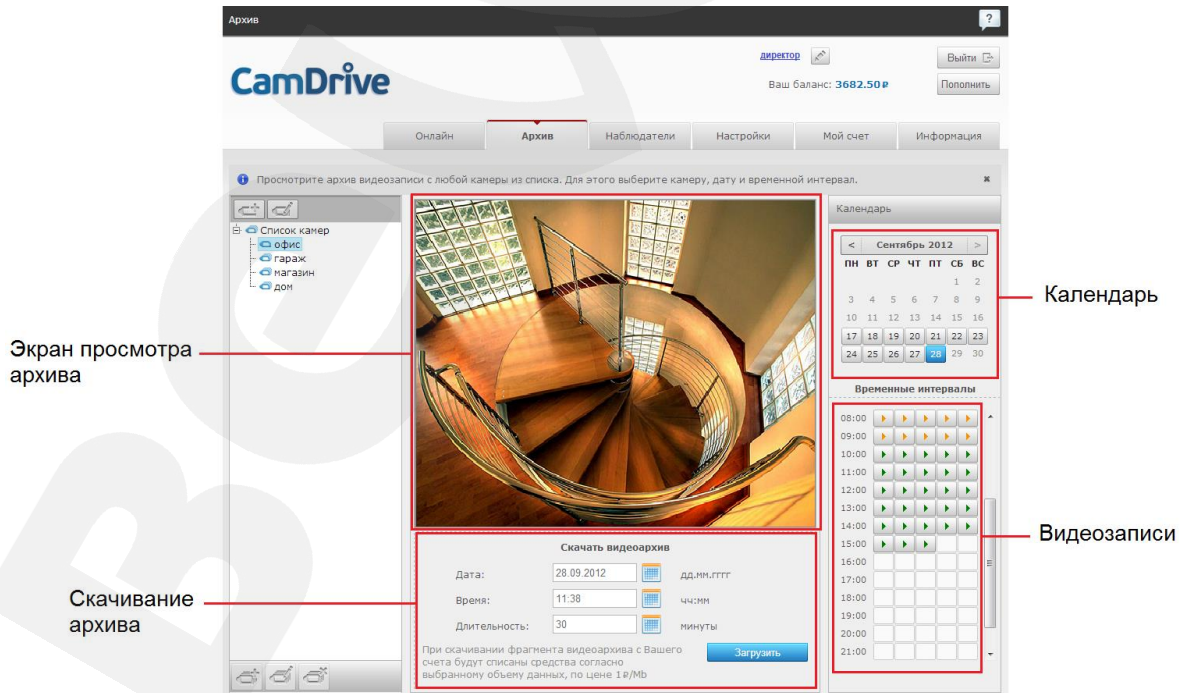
Архив

?

директор

Выйти

CamDrive

Ваш баланс: 3682.50 ₽

Пополнить

Онлайн | Архив | Наблюдатели | Настройки | Мой счет | Информация

Просмотрите архив видеозаписи с любой камеры из списка. Для этого выберите камеру, дату и временной интервал.

Список камер
офис
гараж
магазин
дом

Календарь

< Сентябрь 2012 >

| ПН | ВТ | СР | ЧТ | ПТ | СБ | ВС |
|---|---|---|---|---|---|---|
| | | | | | 1 | 2 |
| 3 | 4 | 5 | 6 | 7 | 8 | 9 |
| 10 | 11 | 12 | 13 | 14 | 15 | 16 |
| 17 | 18 | 19 | 20 | 21 | 22 | 23 |
| 24 | 25 | 26 | 27 | 28 | 29 | 30 |

Временные интервалы

08:00
09:00
10:00
11:00
12:00
13:00
14:00
15:00
16:00
17:00
18:00
19:00
20:00
21:00

Скачать видеоархив

Дата: 28.09.2012 дд.мм.гггг

Время: 11:38 чч:мм

Длительность: 30 минуты

При скачивании фрагмента видеоархива с Вашего счета будут списаны средства согласно выбранному объему данных, по цене 1 ₽/Mb

Загрузить

Экран просмотра архива

Календарь

Видеозаписи

Скачивание архива